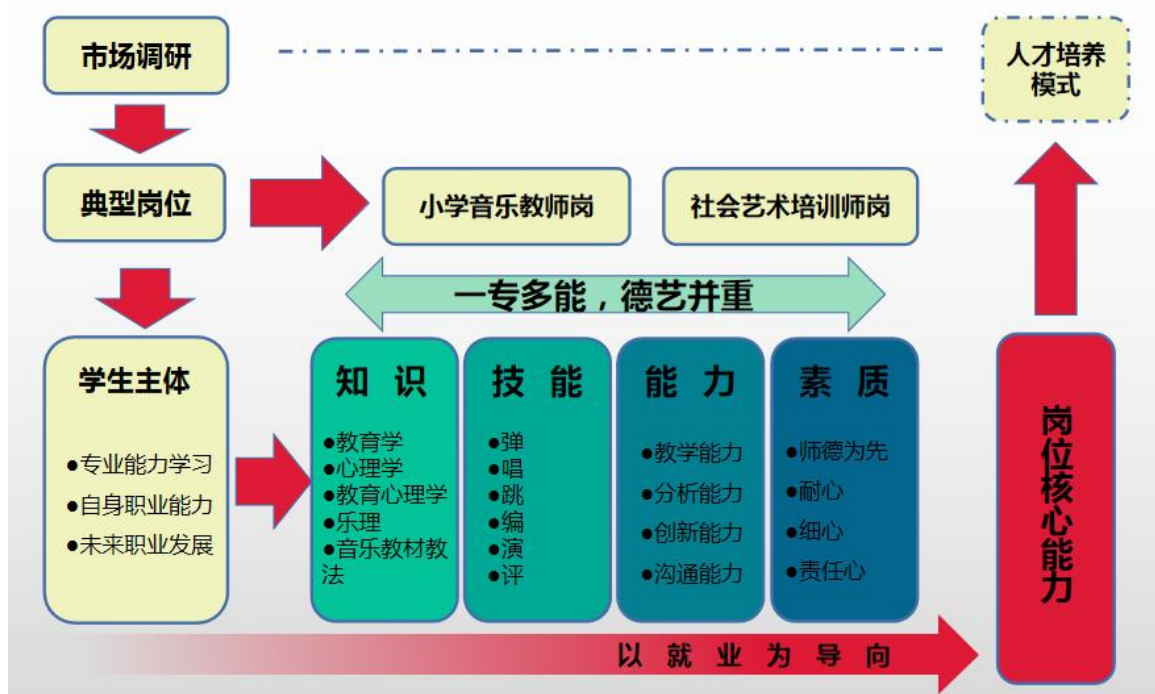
市场调研

人才培养模式

典型岗位

小学音乐教师岗

社会艺术培训师岗

一专多能，德艺并重

学生主体

●专业能力学习
●自身职业能力
●未来职业发展

知 识

●教育学
●心理学
●教育心理学
●乐理
●音乐教材教法

技 能

●弹
●唱
●跳
●编
●演
●评

能 力

●教学能力
●分析能力
●创新能力
●沟通能力

素 质

●师德为先
●耐心
●细心
●责任心

岗位核心能力

以 就 业 为 导 向